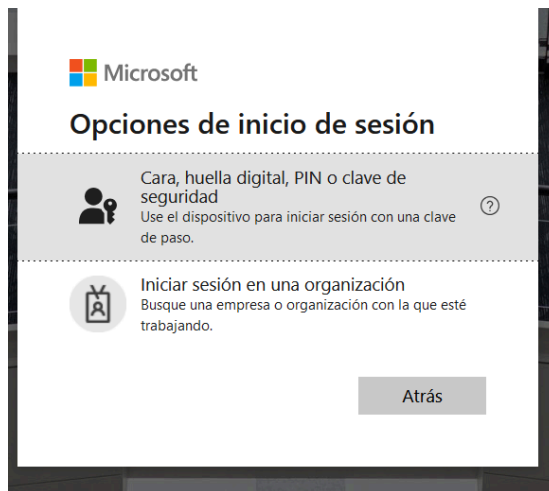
Microsoft

Opciones de inicio de sesión

Cara, huella digital, PIN o clave de seguridad
Use el dispositivo para iniciar sesión con una clave de paso.

?

Iniciar sesión en una organización
Busque una empresa o organización con la que esté trabajando.

Atrás